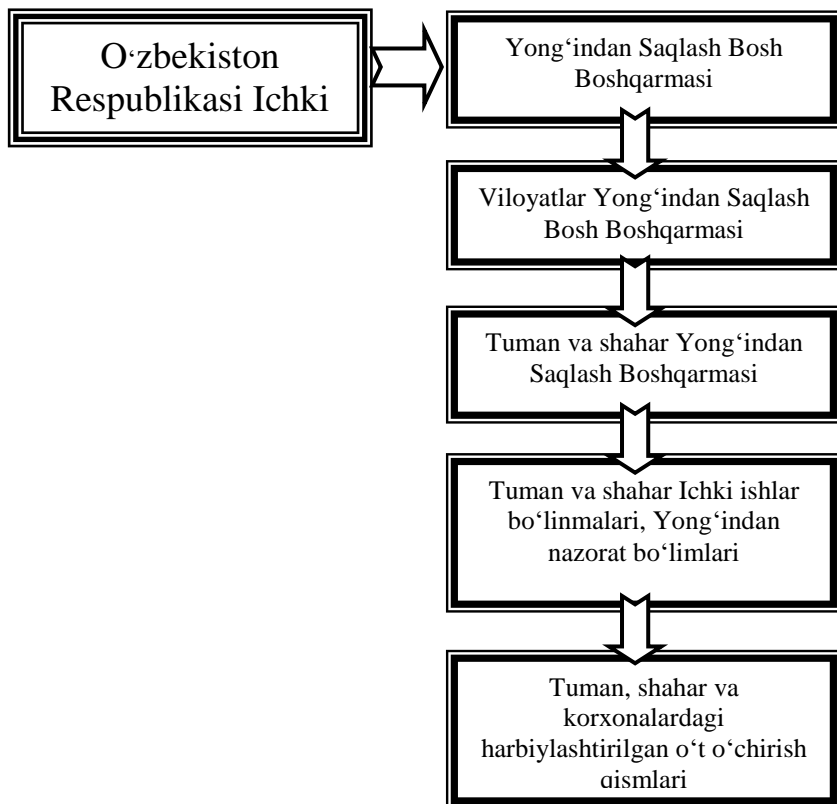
O‘zbekiston Respublikasi Ichki

Yong‘indan Saqlash Bosh Boshqarmasi

Viloyatlar Yong‘indan Saqlash Bosh Boshqarmasi

Tuman va shahar Yong‘indan Saqlash Boshqarmasi

Tuman va shahar Ichki ishlar bo‘linmalari, Yong‘indan nazorat bo‘limlari

Tuman, shahar va korxonalardagi harbiylashtirilgan o‘t o‘chirish qismlari